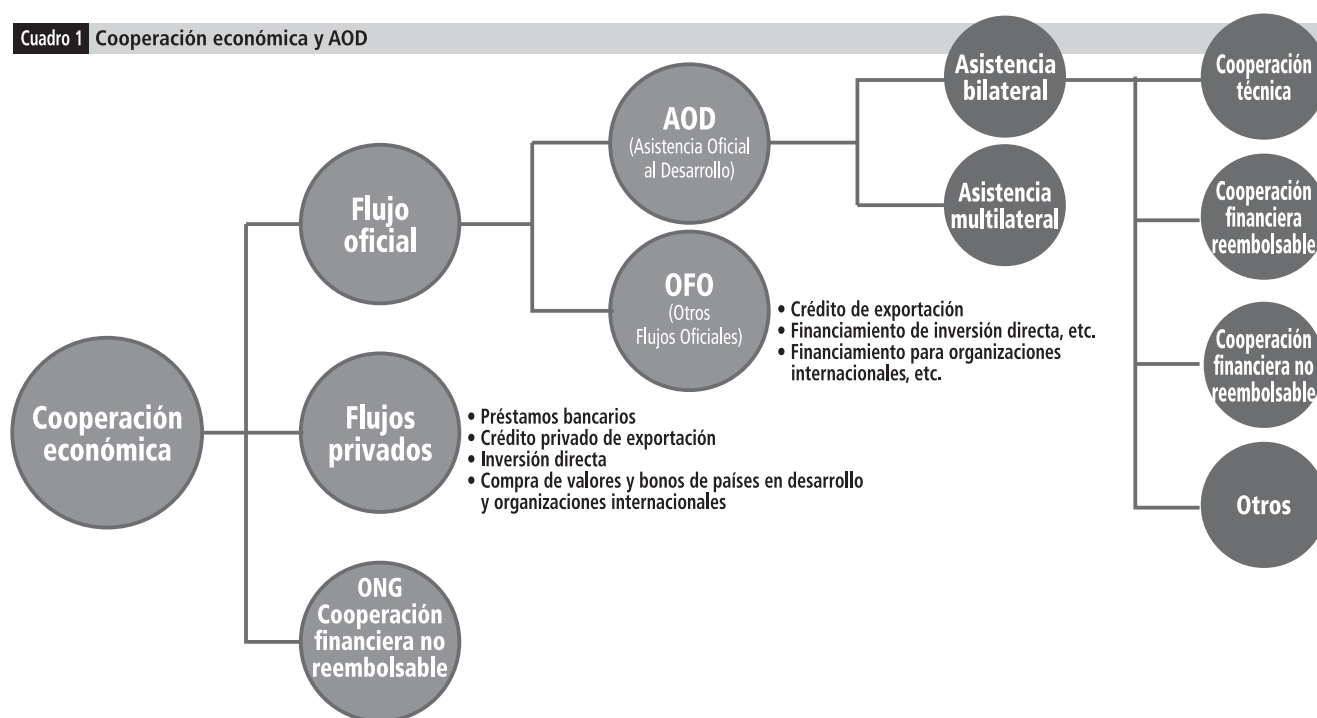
Cuadro 1 Cooperación económica y AOD

Cooperación económica

Flujo oficial

AOD (Asistencia Oficial al Desarrollo)

Asistencia bilateral

Asistencia multilateral

Cooperación técnica

Cooperación financiera reembolsable

Cooperación financiera no reembolsable

Otros

OFO (Otros Flujos Oficiales)

• Crédito de exportación
• Financiamiento de inversión directa, etc.
• Financiamiento para organizaciones internacionales, etc.

Flujos privados

• Préstamos bancarios
• Crédito privado de exportación
• Inversión directa
• Compra de valores y bonos de países en desarrollo y organizaciones internacionales

ONG Cooperación financiera no reembolsable